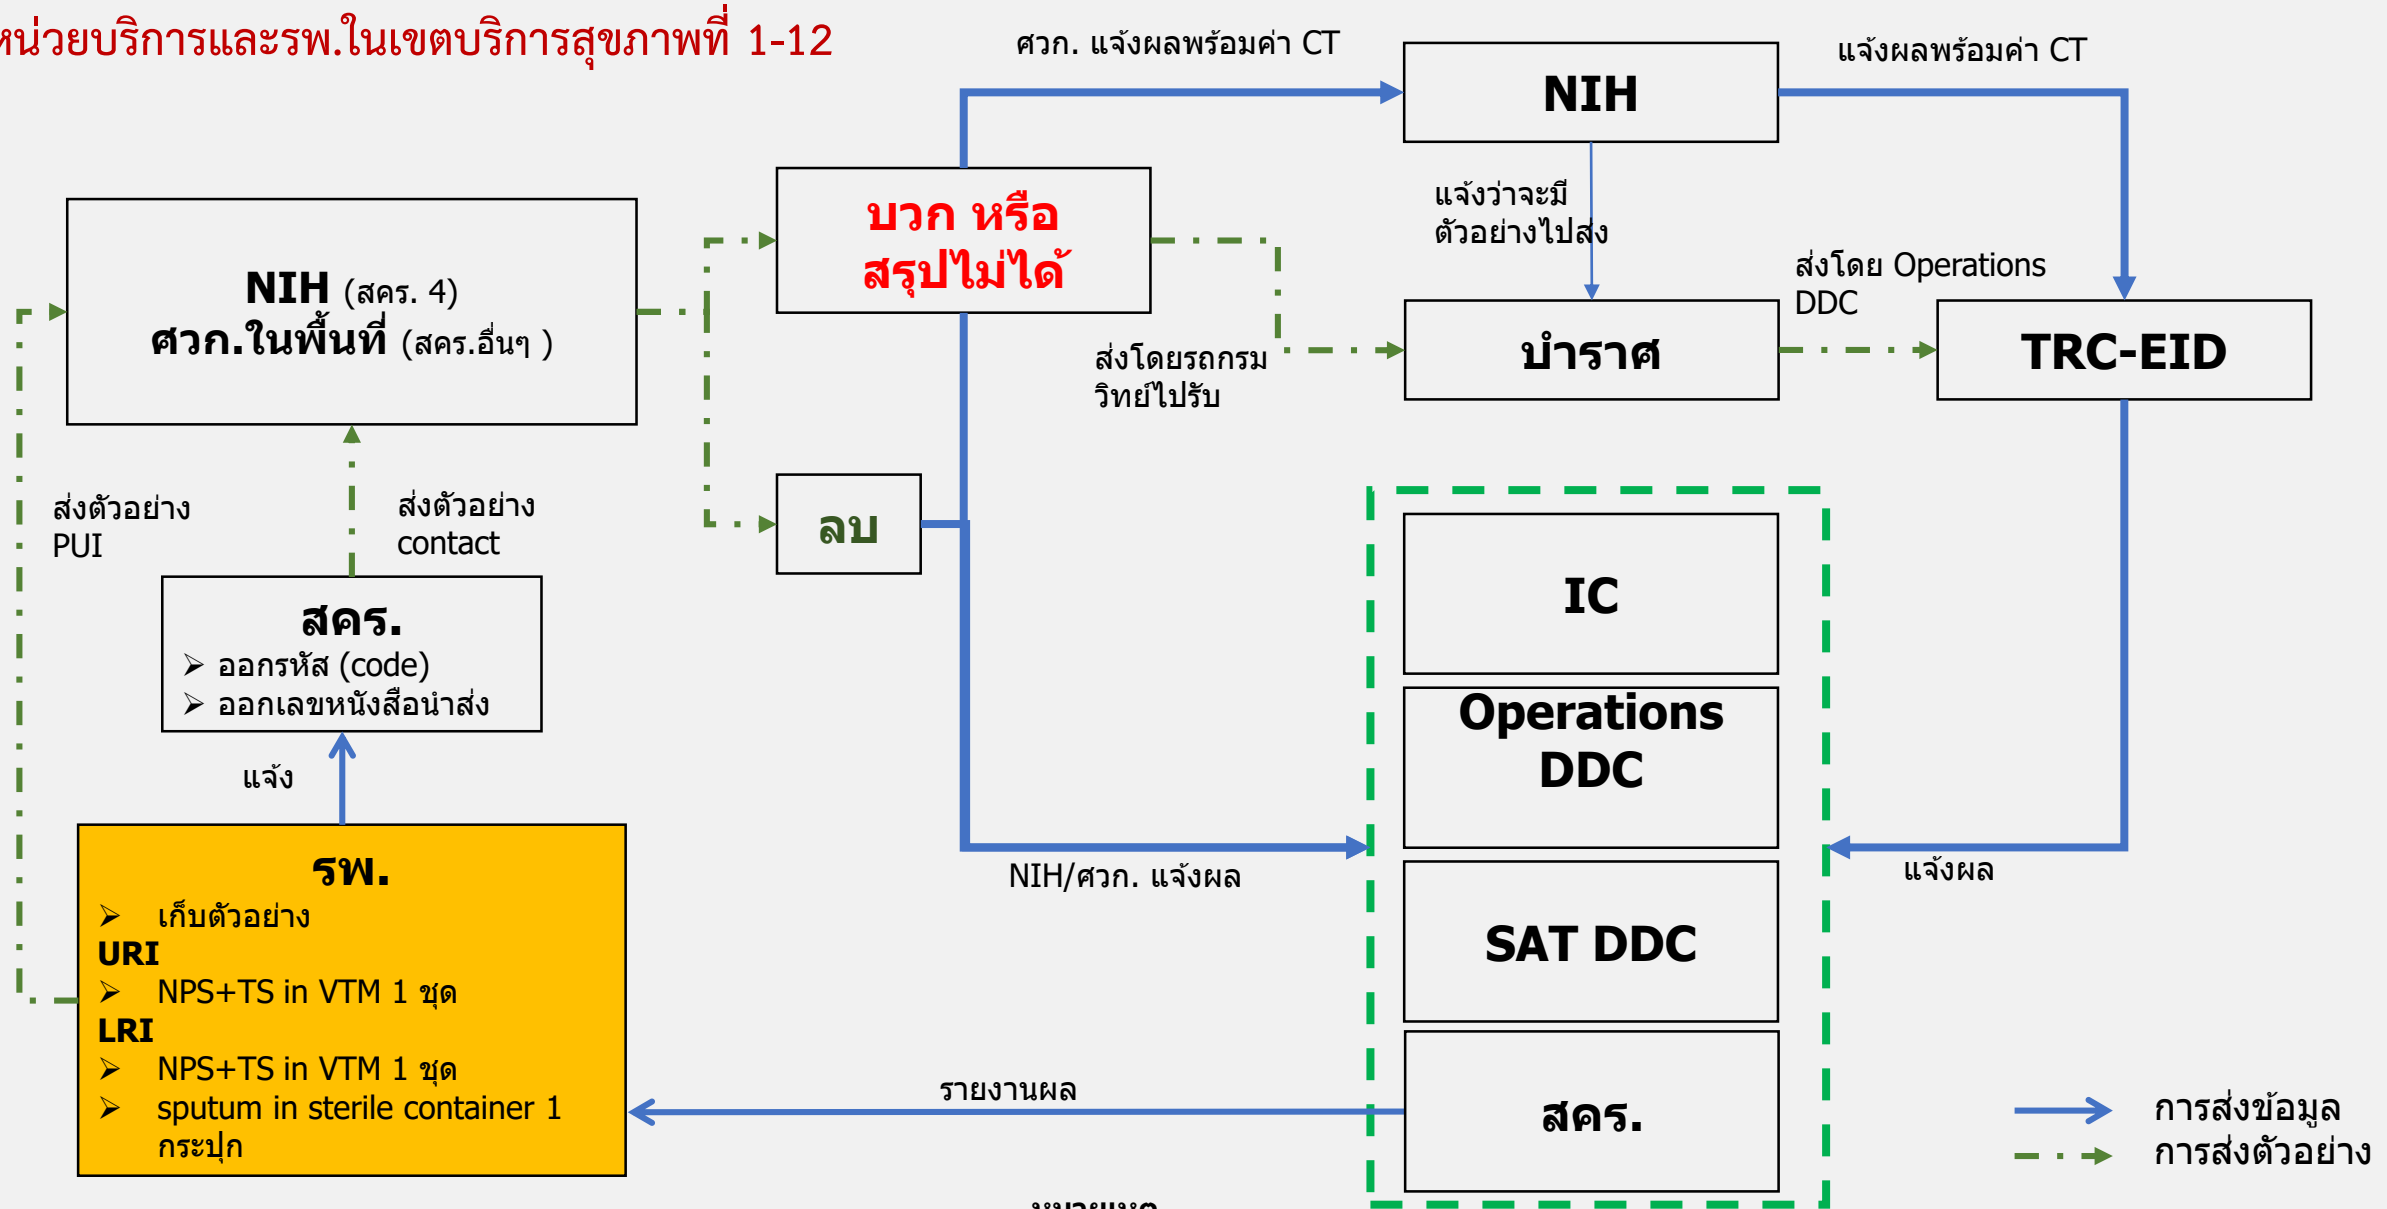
หน่วยบริการและรพ.ในเขตบริการสุขภาพที่ 1-12

ศวก. แจ้งผลพร้อมค่า CT

NIH

แจ้งผลพร้อมค่า CT

NIH (สคร. 4)
ศวก.ในพื้นที่ (สคร.อื่นๆ )

บวก หรือ
สรุปไม่ได้

แจ้งว่าจะมี
ตัวอย่างไปส่ง

ส่งโดย Operations DDC

บำราศ

TRC-EID

ส่งโดยรถกรม
วิทย์ไปรับ

ส่งตัวอย่าง
PUI

ส่งตัวอย่าง
contact

ลบ

IC

สคร.
➢ ออกรหัส (code)
➢ ออกเลขหนังสือนำส่ง

Operations
DDC

แจ้ง

รพ.
➢ เก็บตัวอย่าง
URI
➢ NPS+TS in VTM 1 ชุด
LRI
➢ NPS+TS in VTM 1 ชุด
➢ sputum in sterile container 1 กระปุก

NIH/ศวก. แจ้งผล

แจ้งผล

SAT DDC

รายงานผล

สคร.

การส่งข้อมูล
การส่งตัวอย่าง

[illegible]